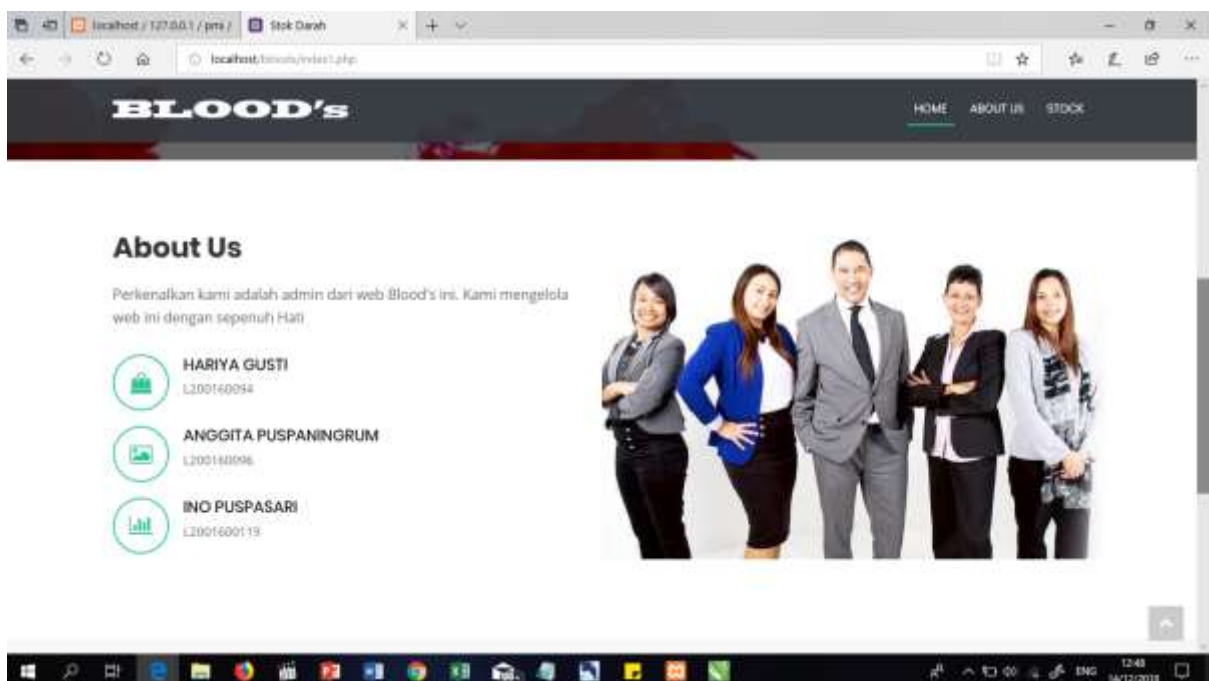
localhost / 127.0.0.1 / pmi / Stok Darah

localhost/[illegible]/index1.php

BLOOD's

HOME ABOUT US STOCK

About Us

Perkenalkan kami adalah admin dari web Blood's ini. Kami mengelola web ini dengan sepenuh Hati

HARIYA GUSTI
L200160094

ANGGITA PUSPANINGRUM
L200160096

INO PUSPASARI
L2001600119

ENG 12:48 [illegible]